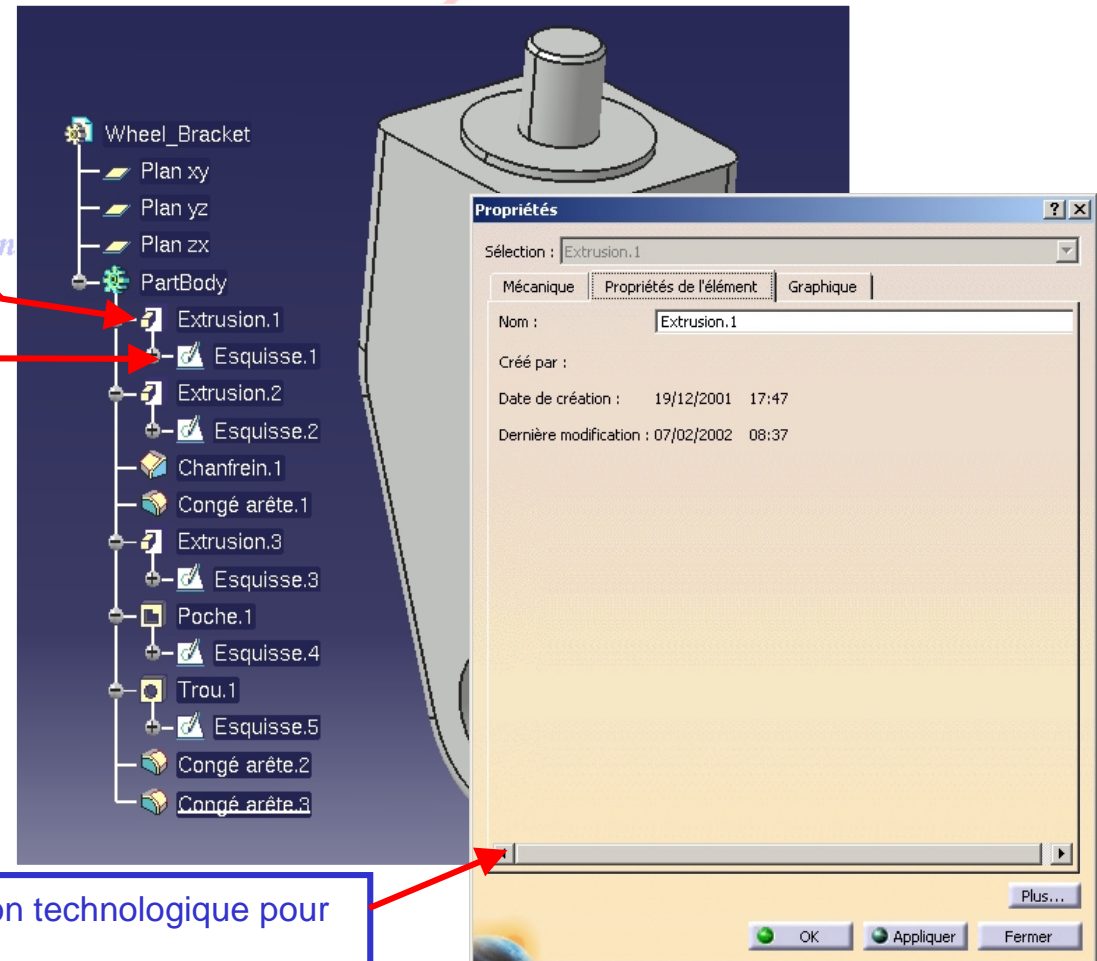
Wheel_Bracket
Plan xy
Plan yz
Plan zx
PartBody
Extrusion.1
Esquisse.1
Extrusion.2
Esquisse.2
Chanfrein.1
Congé arête.1
Extrusion.3
Esquisse.3
Poche.1
Esquisse.4
Trou.1
Esquisse.5
Congé arête.2
Congé arête.3

Propriétés
Sélection : Extrusion.1
Mécanique | Propriétés de l'élément | Graphique
Nom : Extrusion.1
Créé par :
Date de création : 19/12/2001 17:47
Dernière modification : 07/02/2002 08:37
Plus...
OK
Appliquer
Fermer

on technologique pour